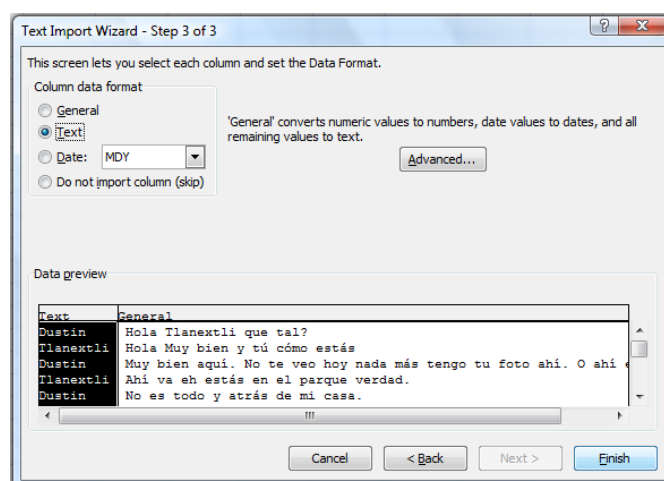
Text Import Wizard - Step 3 of 3

?

X

This screen lets you select each column and set the Data Format.

Column data format

General

Text

Date: MDY

Do not import column (skip)

'General' converts numeric values to numbers, date values to dates, and all remaining values to text.

Advanced...

Data preview

| Text | General |
|---|---|
| Dustin | Hola Tlanextli que tal? |
| Tlanextli | Hola Muy bien y tú cómo estás |
| Dustin | Muy bien aquí. No te veo hoy nada más tengo tu foto ahí. O ahí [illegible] |
| Tlanextli | Ahí va eh estás en el parque verdad. |
| Dustin | No es todo y atrás de mi casa. |

Cancel

< Back

Next >

Finish